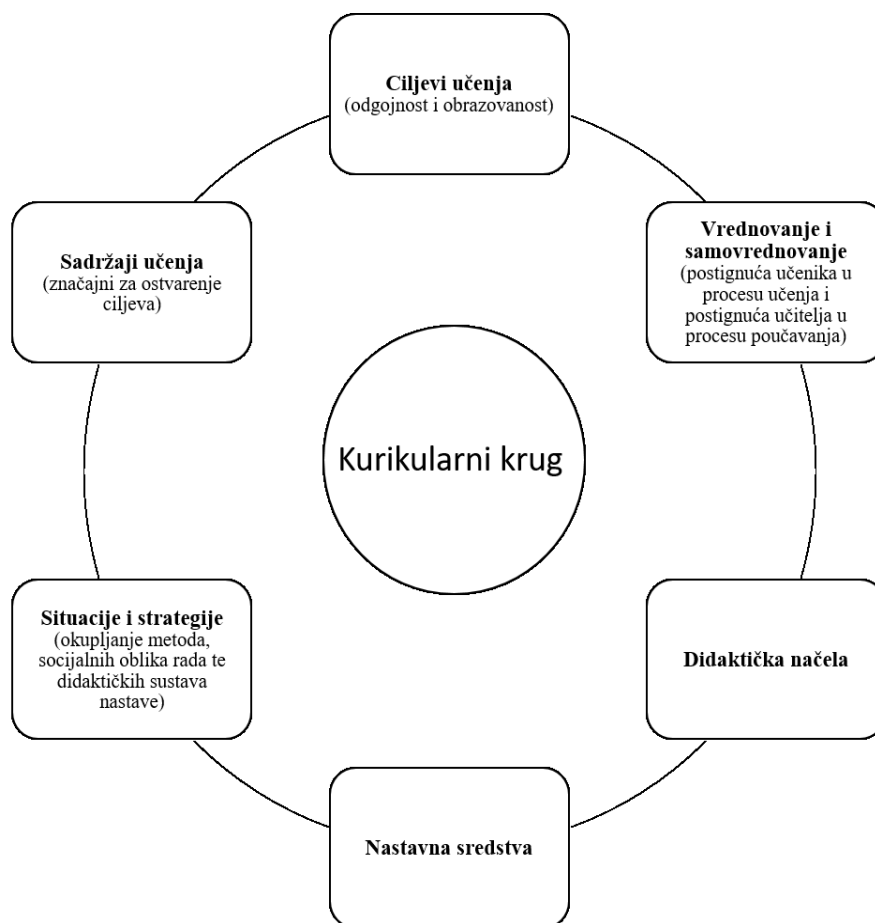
Ciljevi učenja
(odgojnost i obrazovanost)

Vrednovanje i samovrednovanje
(postignuća učenika u procesu učenja i postignuća učitelja u procesu poučavanja)

Didaktička načela

Nastavna sredstva

Situacije i strategije
(okupljanje metoda, socijalnih oblika rada te didaktičkih sustava nastave)

Sadržaji učenja
(značajni za ostvarenje ciljeva)

Kurikularni krug